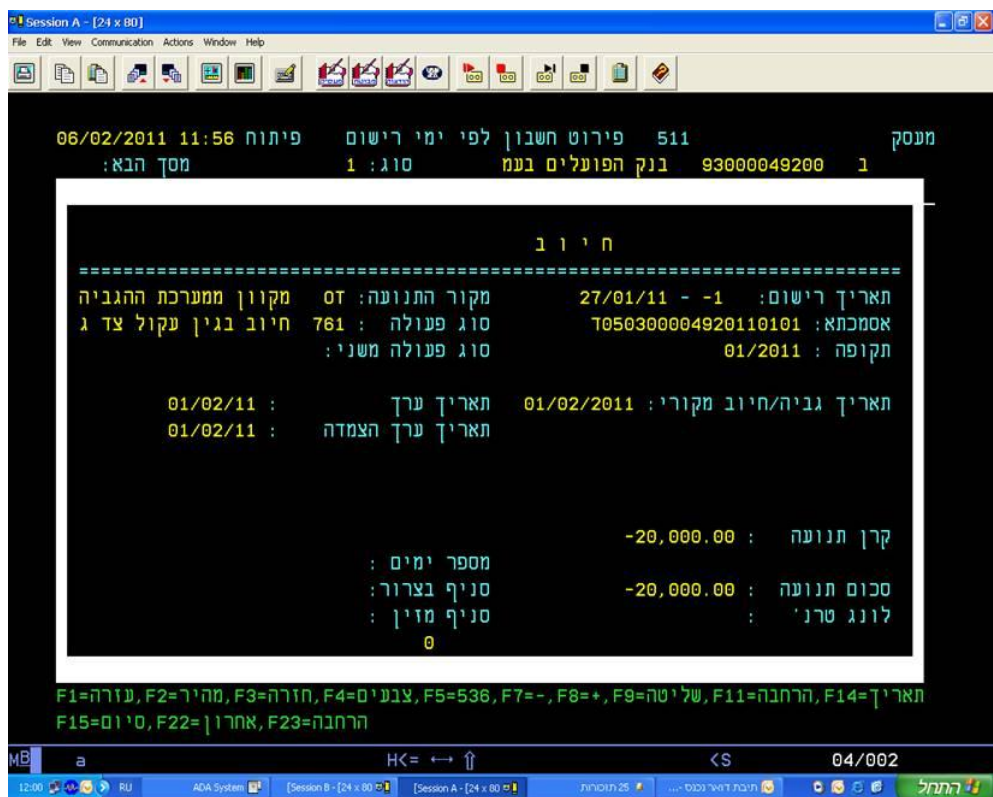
Session A - [24 x 80]
File Edit View Communication Actions Window Help

מעסק 511 פירוט חשבון לפי ימי רישום פיתוח 11:56 06/02/2011
ב 93000049200 בנק הפועלים בעמ סוג: 1 מסך הבא:

ח י ו ב
==========================================================================
תאריך רישום: 1- - 27/01/11 מקור התנועה: DT מקוון ממערכת ההגביה
אסמכתא: T050300004920110101 סוג פעולה : 761 חיוב בגין עקול צד ג
תקופה : 01/2011 סוג פעולה משני:

תאריך גביה/חיוב מקורי: 01/02/2011 תאריך ערך : 01/02/11
תאריך ערך הצמדה : 01/02/11

קרן תנועה : -20,000.00
מספר ימים :
סכום תנועה : -20,000.00 סניף בצרור:
לונג טרנ' : סניף מזין :
0

F1=עזרה,F2=מהיר,F3=חזרה,F4=צבעים,F5=536,F7=-,F8=+,F9=שליטה,F11=הרחבה,F14=תאריך
F15=סיום,F22=אחרון,F23=הרחבה

MB a H<= ↔ ⇧ <S 04/002

12:00 RU ADA System [Session B - [24 x 80] [Session A - [24 x 80] 25 תזכורות תיבת דואר נכנס - ... התחל